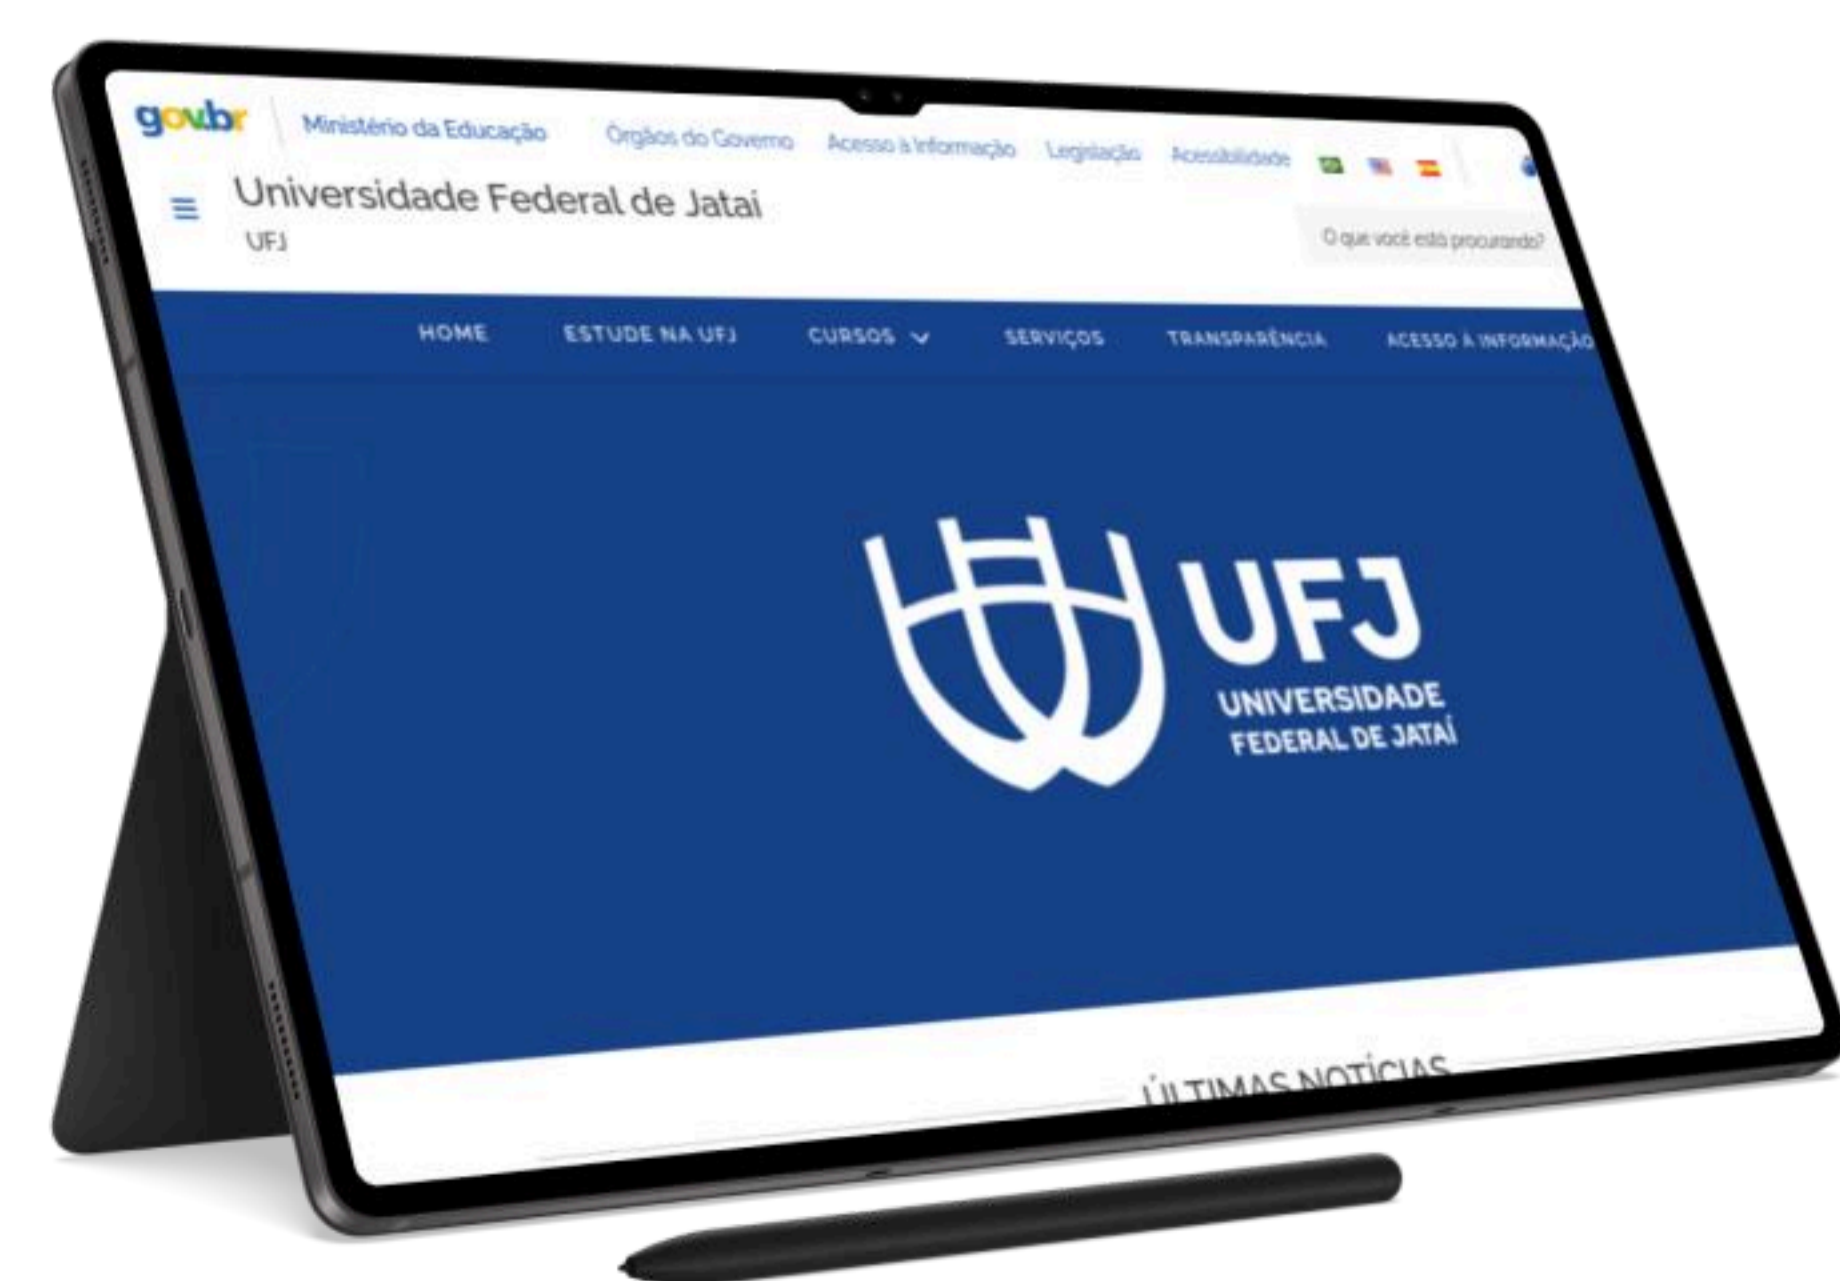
gov.br Ministério da Educação Órgãos do Governo Acesso à Informação Legislação Acessibilidade

Universidade Federal de Jatai
UFJ

O que você está procurando?

HOME ESTUDE NA UFJ CURSOS SERVIÇOS TRANSPARÊNCIA ACESSO À INFORMAÇÃO

UFJ
UNIVERSIDADE FEDERAL DE JATAÍ

ÚLTIMAS NOTÍCIAS